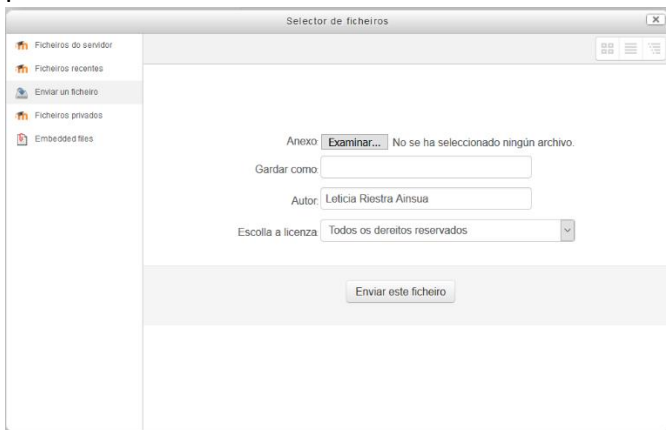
Selector de ficheiros

Ficheiros do servidor
Ficheiros recentes
Enviar un ficheiro
Ficheiros privados
Embedded files

Anexo: Examinar... No se ha seleccionado ningún archivo.
Gardar como:
Autor: Leticia Riestra Ainsua
Escolla a licenza: Todos os dereitos reservados

Enviar este ficheiro